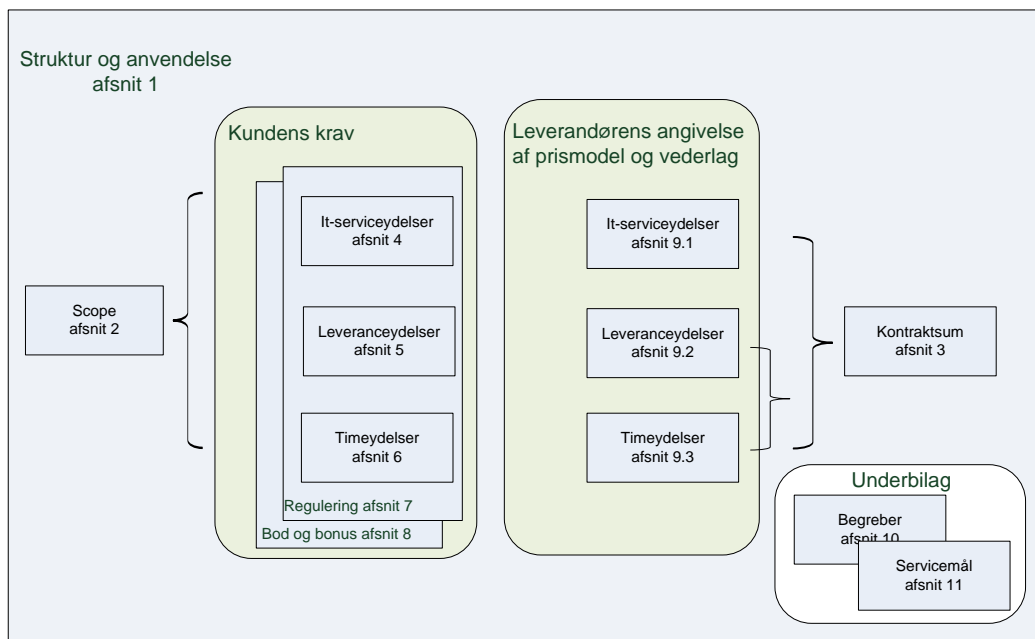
Struktur og anvendelse
afsnit 1

Kundens krav

It-serviceydelser
afsnit 4

Leveranceydelser
afsnit 5

Timeydelser
afsnit 6

Regulering afsnit 7

Bod og bonus afsnit 8

Scope
afsnit 2

Leverandørens angivelse af prismodel og vederlag

It-serviceydelser
afsnit 9.1

Leveranceydelser
afsnit 9.2

Timeydelser
afsnit 9.3

Kontraktsum
afsnit 3

Underbilag

Begreber
afsnit 10

Servicemål
afsnit 11